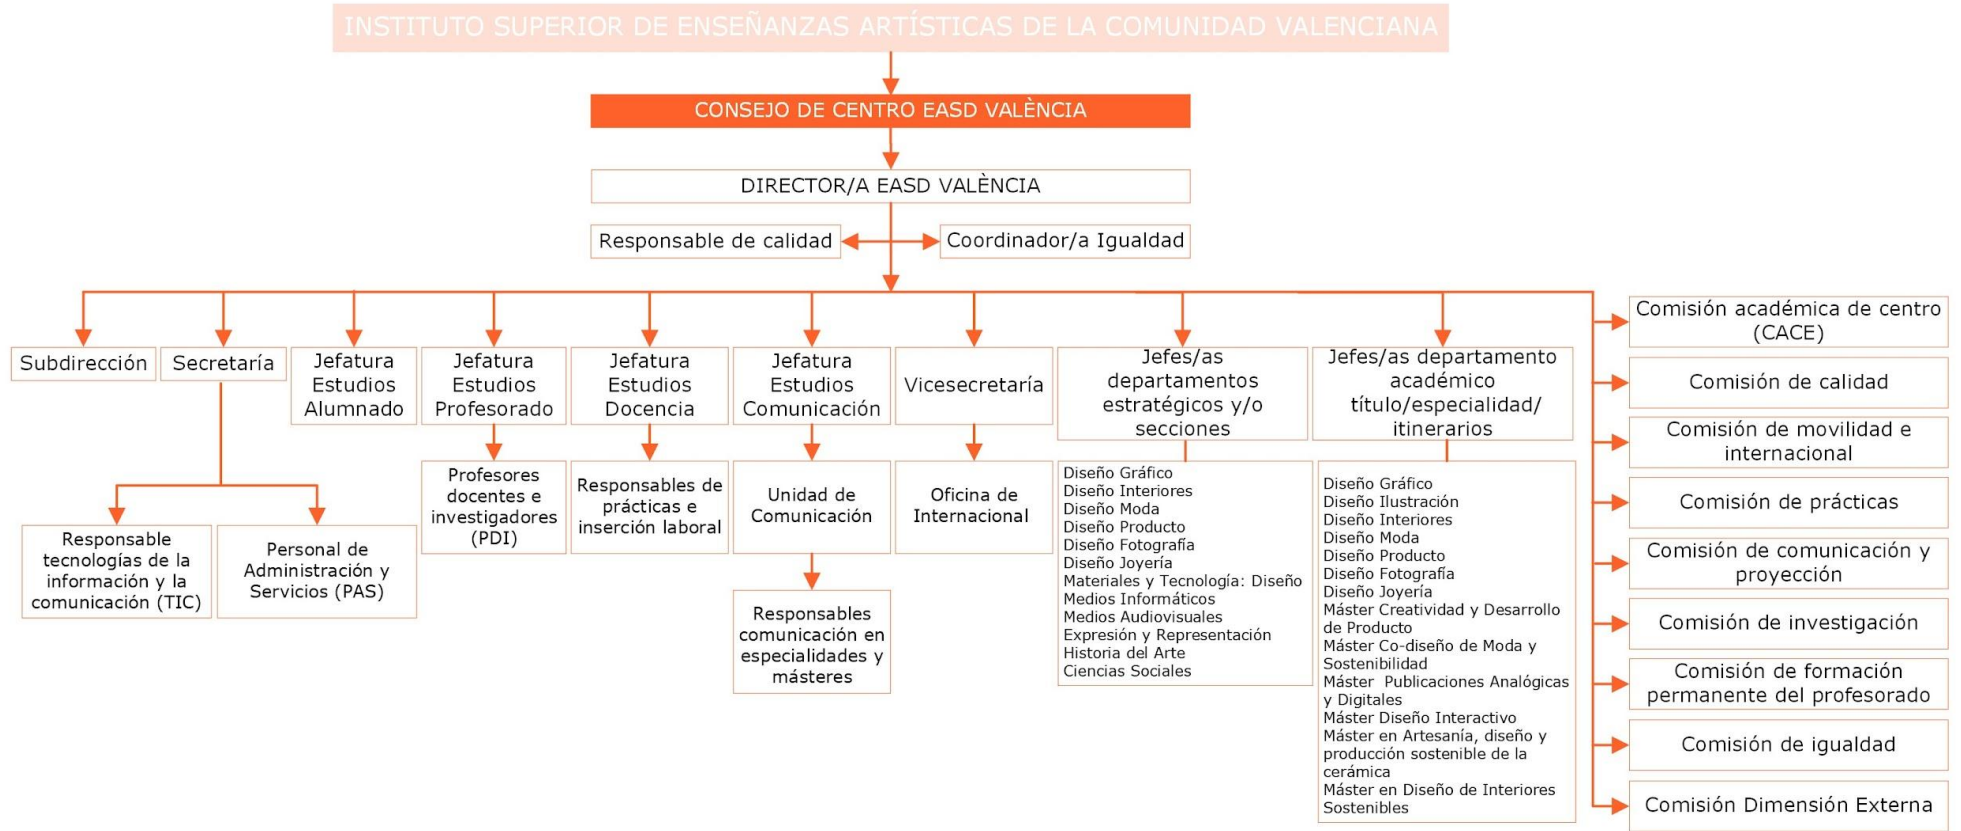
INSTITUTO SUPERIOR DE ENSEÑANZAS ARTÍSTICAS DE LA COMUNIDAD VALENCIANA

CONSEJO DE CENTRO EASD VALÈNCIA

DIRECTOR/A EASD VALÈNCIA

Responsable de calidad

Coordinador/a Igualdad

Subdirección

Secretaría

Responsable tecnologías de la información y la comunicación (TIC)

Personal de Administración y Servicios (PAS)

Jefatura Estudios Alumnado

Jefatura Estudios Profesorado

Profesores docentes e investigadores (PDI)

Jefatura Estudios Docencia

Responsables de prácticas e inserción laboral

Jefatura Estudios Comunicación

Unidad de Comunicación

Responsables comunicación en especialidades y másteres

Vicesecretaría

Oficina de Internacional

Jefes/as departamentos estratégicos y/o secciones

Diseño Gráfico
Diseño Interiores
Diseño Moda
Diseño Producto
Diseño Fotografía
Diseño Joyería
Materiales y Tecnología: Diseño
Medios Informáticos
Medios Audiovisuales
Expresión y Representación
Historia del Arte
Ciencias Sociales

Jefes/as departamento académico título/especialidad/ itinerarios

Diseño Gráfico
Diseño Ilustración
Diseño Interiores
Diseño Moda
Diseño Producto
Diseño Fotografía
Diseño Joyería
Máster Creatividad y Desarrollo de Producto
Máster Co-diseño de Moda y Sostenibilidad
Máster Publicaciones Analógicas y Digitales
Máster Diseño Interactivo
Máster en Artesanía, diseño y producción sostenible de la cerámica
Máster en Diseño de Interiores Sostenibles

Comisión académica de centro (CACE)

Comisión de calidad

Comisión de movilidad e internacional

Comisión de prácticas

Comisión de comunicación y proyección

Comisión de investigación

Comisión de formación permanente del profesorado

Comisión de igualdad

Comisión Dimensión Externa